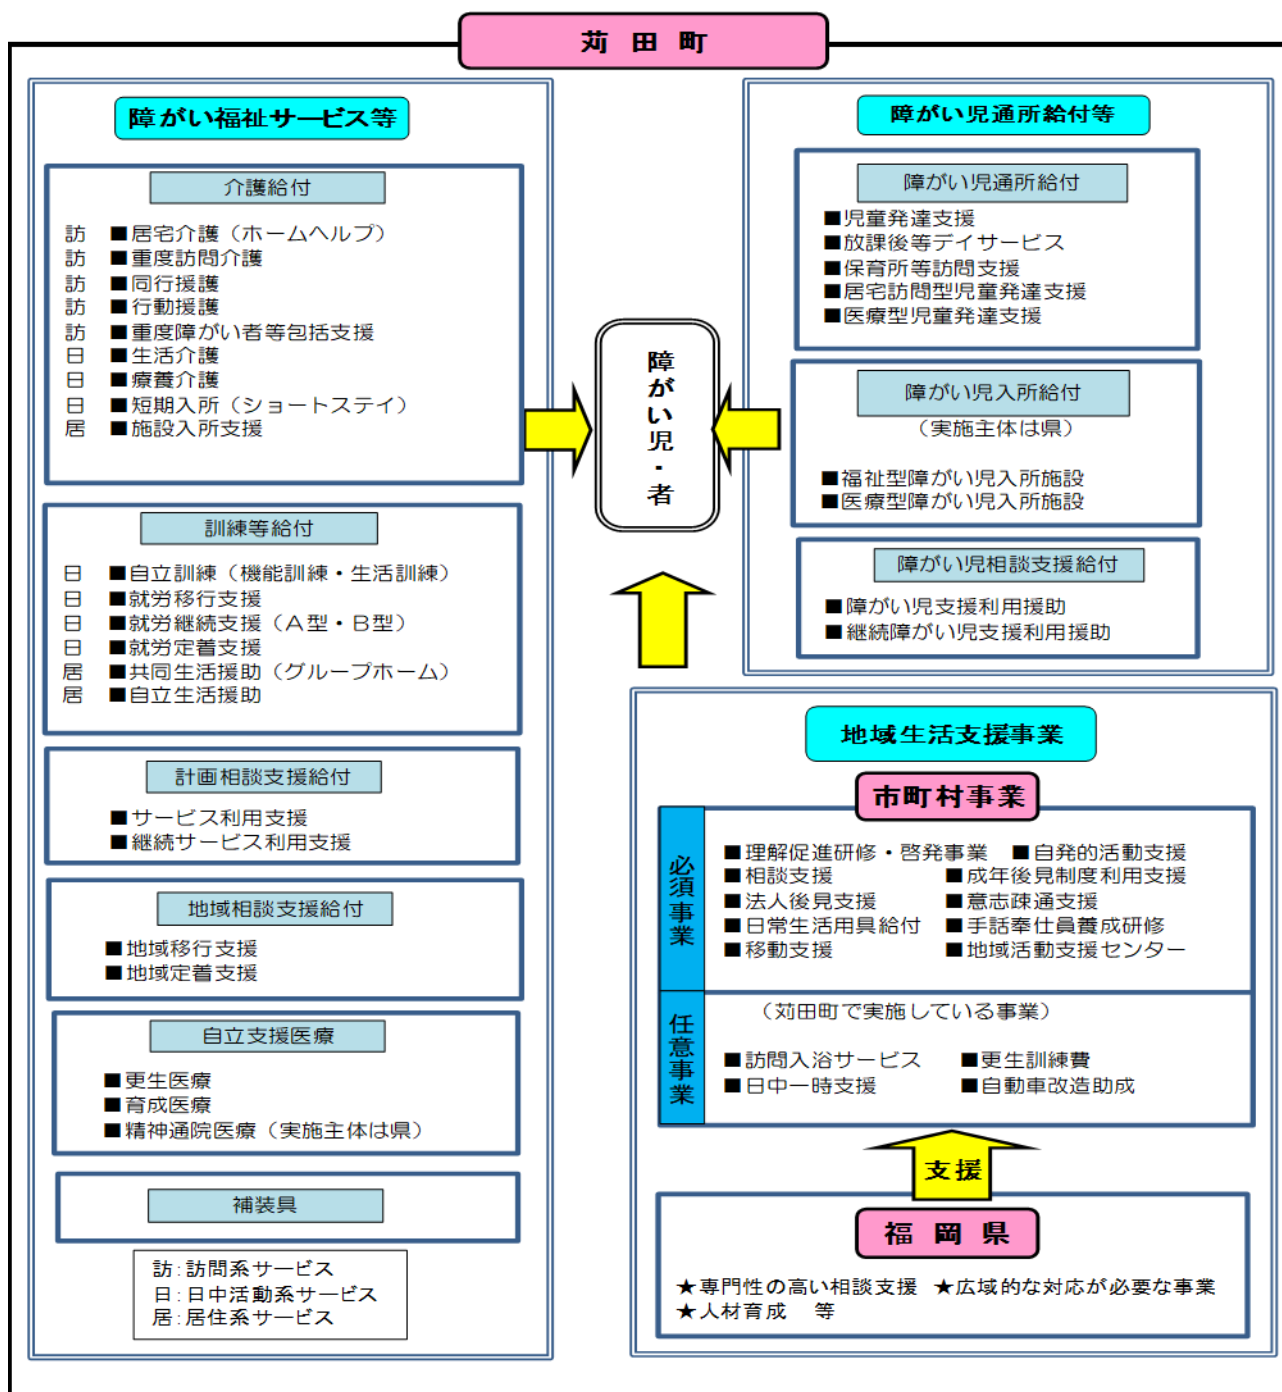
苅 田 町

障がい福祉サービス等

介護給付

訪 ■居宅介護（ホームヘルプ）
訪 ■重度訪問介護
訪 ■同行援護
訪 ■行動援護
訪 ■重度障がい者等包括支援
日 ■生活介護
日 ■療養介護
日 ■短期入所（ショートステイ）
居 ■施設入所支援

訓練等給付

日 ■自立訓練（機能訓練・生活訓練）
日 ■就労移行支援
日 ■就労継続支援（A型・B型）
日 ■就労定着支援
居 ■共同生活援助（グループホーム）
居 ■自立生活援助

計画相談支援給付

■サービス利用支援
■継続サービス利用支援

地域相談支援給付

■地域移行支援
■地域定着支援

自立支援医療

■更生医療
■育成医療
■精神通院医療（実施主体は県）

補装具

訪：訪問系サービス
日：日中活動系サービス
居：居住系サービス

障がい児・者

障がい児通所給付等

障がい児通所給付

■児童発達支援
■放課後等デイサービス
■保育所等訪問支援
■居宅訪問型児童発達支援
■医療型児童発達支援

障がい児入所給付

（実施主体は県）

■福祉型障がい児入所施設
■医療型障がい児入所施設

障がい児相談支援給付

■障がい児支援利用援助
■継続障がい児支援利用援助

地域生活支援事業

市町村事業

必須事業

■理解促進研修・啓発事業 ■自発的活動支援
■相談支援 ■成年後見制度利用支援
■法人後見支援 ■意志疎通支援
■日常生活用具給付 ■手話奉仕員養成研修
■移動支援 ■地域活動支援センター

任意事業

（苅田町で実施している事業）

■訪問入浴サービス ■更生訓練費
■日中一時支援 ■自動車改造助成

支援

福 岡 県

★専門性の高い相談支援 ★広域的な対応が必要な事業
★人材育成 等